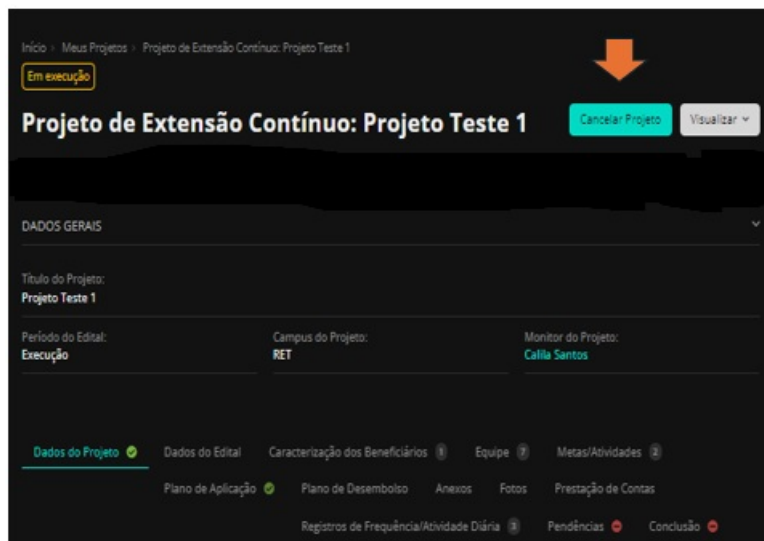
Início › Meus Projetos › Projeto de Extensão Contínuo: Projeto Teste 1

Em execução

Projeto de Extensão Contínuo: Projeto Teste 1

Cancelar Projeto

Visualizar

DADOS GERAIS

Título do Projeto:
Projeto Teste 1

Período do Edital:
Execução

Campus do Projeto:
RET

Monitor do Projeto:
Calila Santos

Dados do Projeto

Dados do Edital

Caracterização dos Beneficiários 1

Equipe 7

Metas/Atividades 2

Plano de Aplicação

Plano de Desembolso

Anexos

Fotos

Prestação de Contas

Registros de Frequência/Atividade Diária 3

Pendências

Conclusão